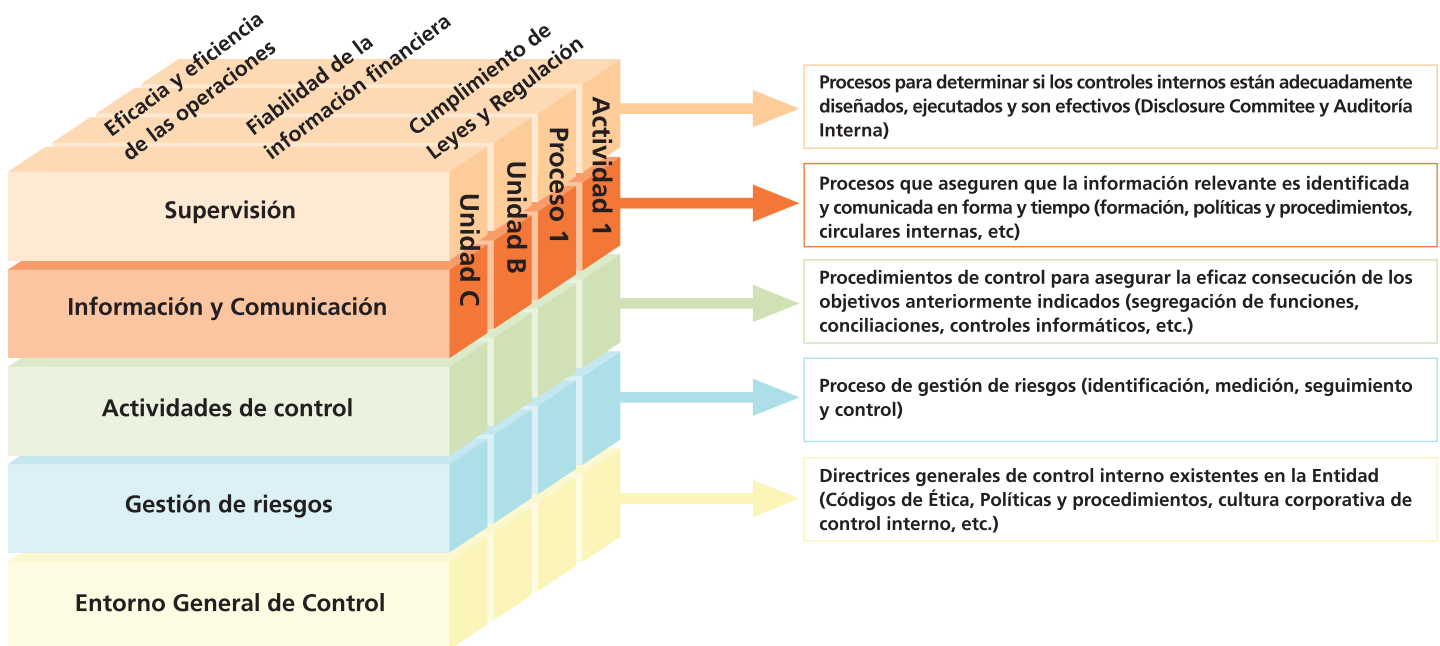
Eficacia y eficiencia de las operaciones

Fiabilidad de la información financiera

Cumplimiento de Leyes y Regulación

Actividad 1

Proceso 1

Unidad B

Unidad C

Supervisión

Información y Comunicación

Actividades de control

Gestión de riesgos

Entorno General de Control

Procesos para determinar si los controles internos están adecuadamente diseñados, ejecutados y son efectivos (Disclosure Commitee y Auditoría Interna)

Procesos que aseguren que la información relevante es identificada y comunicada en forma y tiempo (formación, políticas y procedimientos, circulares internas, etc)

Procedimientos de control para asegurar la eficaz consecución de los objetivos anteriormente indicados (segregación de funciones, conciliaciones, controles informáticos, etc.)

Proceso de gestión de riesgos (identificación, medición, seguimiento y control)

Directrices generales de control interno existentes en la Entidad (Códigos de Ética, Políticas y procedimientos, cultura corporativa de control interno, etc.)